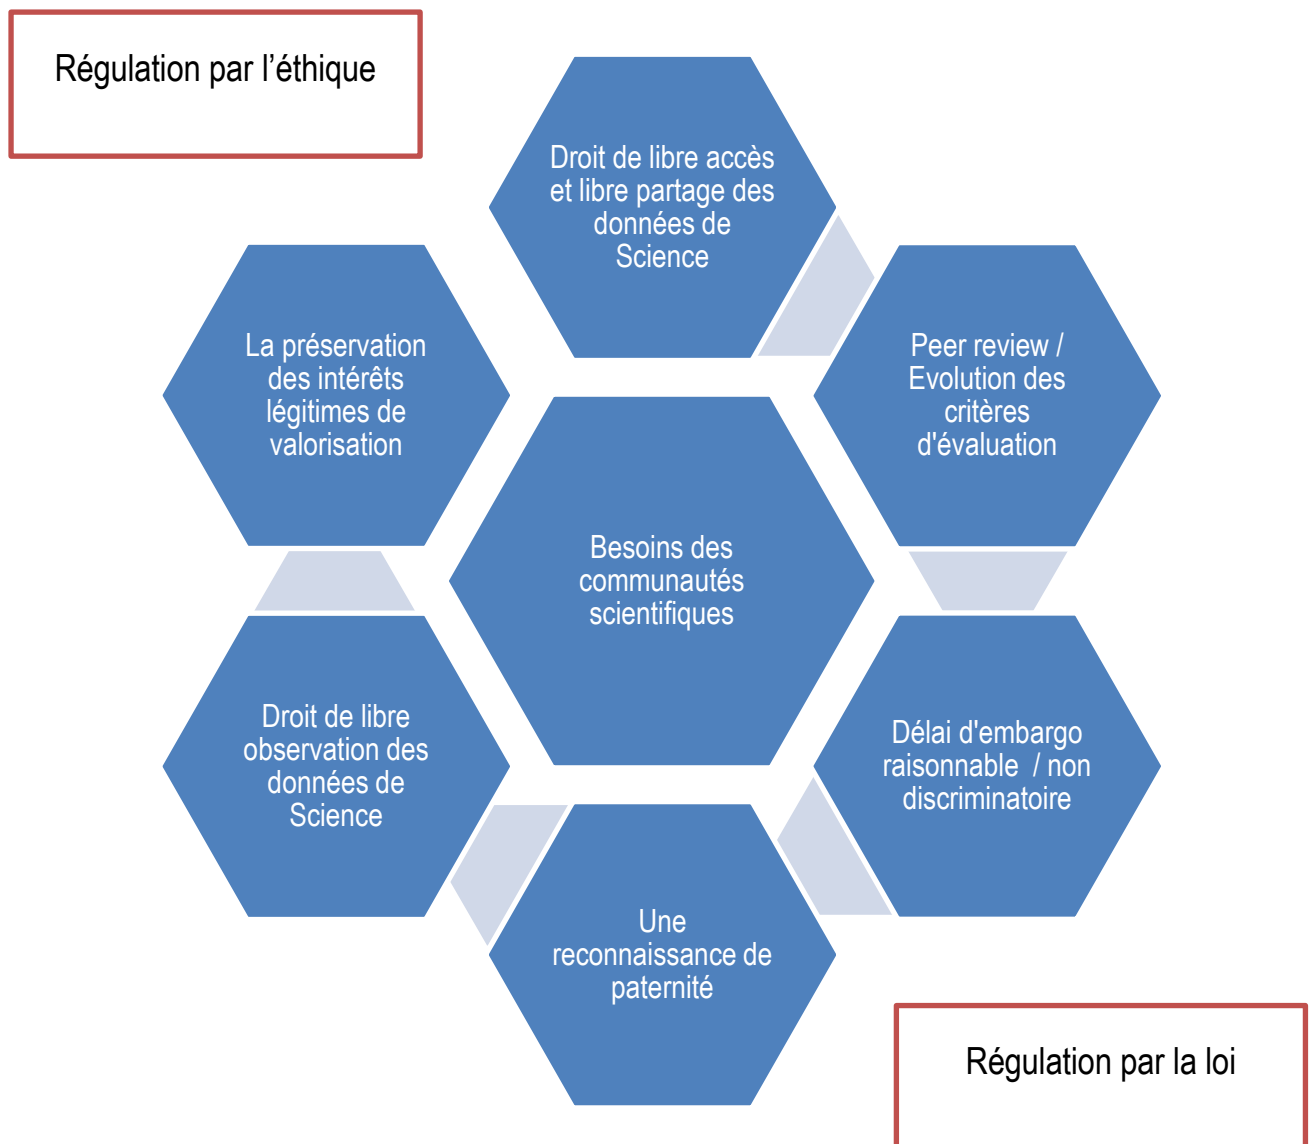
Régulation par l’éthique

Droit de libre accès et libre partage des données de Science

Peer review / Evolution des critères d'évaluation

La préservation des intérêts légitimes de valorisation

Besoins des communautés scientifiques

Droit de libre observation des données de Science

Délai d'embargo raisonnable / non discriminatoire

Une reconnaissance de paternité

Régulation par la loi